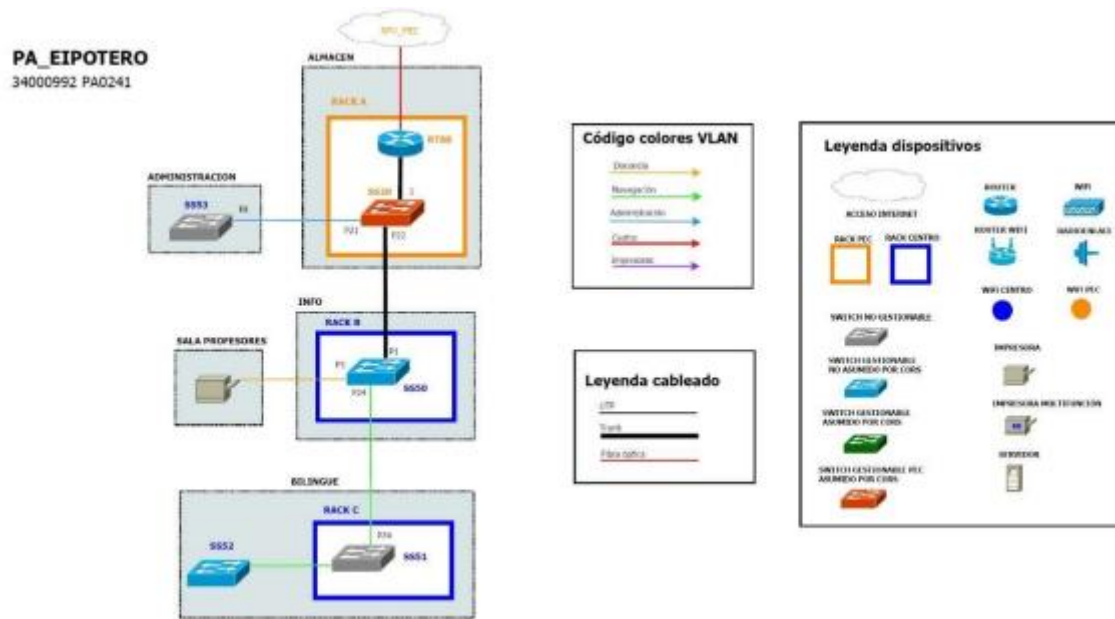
PA_EIPOTERO
34000992 PA0241

RPV_PEC

ALMACEN

RACK A

RT00

SS20 1

ADMINISTRACION

SS53 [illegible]

P21 P22

INFO

RACK B

SALA PROFESORES

P1 P1

P24 SS50

BILINGUE

RACK C

SS52

P24

SS51

Código colores VLAN

Docencia

Navegación

Administración

Centro

Impresoras

Leyenda cableado

UTP

Trunk

Fibra óptica

Leyenda dispositivos

ACCESO INTERNET

ROUTER

WIFI

ROUTER WIFI

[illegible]

RACK PEC

RACK CENTRO

WIFI CENTRO

WIFI PEC

SWITCH NO GESTIONABLE

SWITCH GESTIONABLE NO ASUMIDO POR CGRS

IMPRESORA

SWITCH GESTIONABLE ASUMIDO POR CGRS

IMPRESORA MULTIFUNCION

SERVIDOR

SWITCH GESTIONABLE PEC ASUMIDO POR CGRS